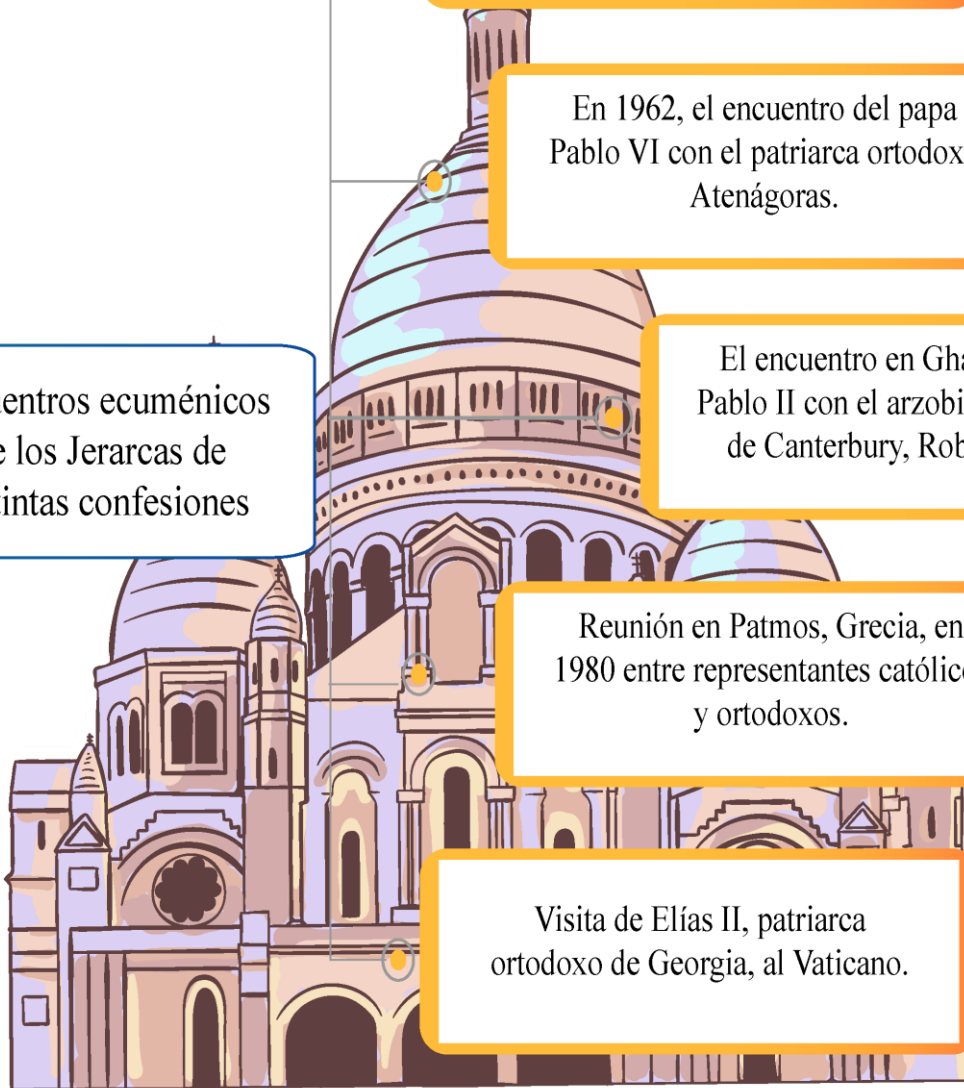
entros ecuménicos
e los Jerarcas de
intas confesiones

En 1962, el encuentro del papa Pablo VI con el patriarca ortodox Atenágoras.

El encuentro en Gha Pablo II con el arzobi de Canterbury, Rob

Reunión en Patmos, Grecia, en 1980 entre representantes católic y ortodoxos.

Visita de Elías II, patriarca ortodoxo de Georgia, al Vaticano.